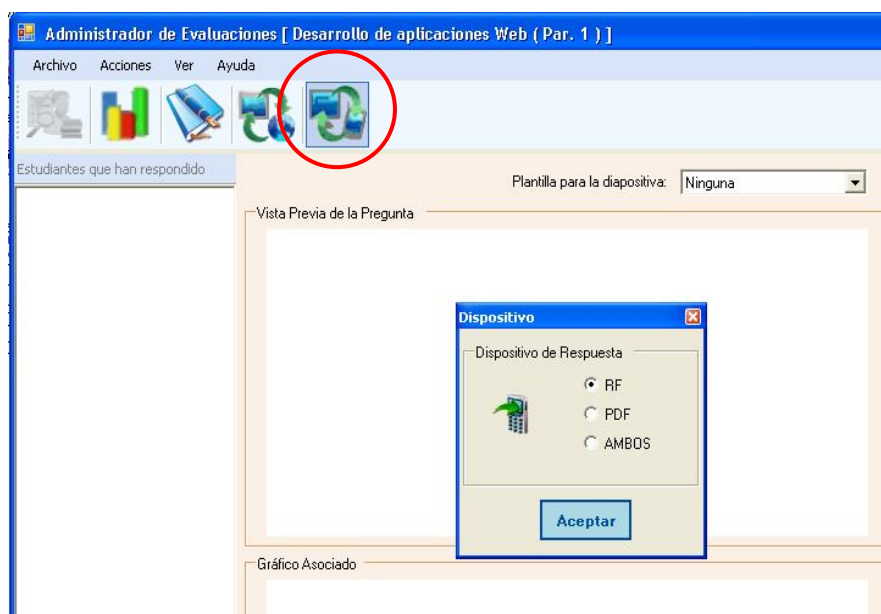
Administrador de Evaluaciones [ Desarrollo de aplicaciones Web ( Par. 1 ) ]

Archivo Acciones Ver Ayuda

Estudiantes que han respondido

Plantilla para la diapositiva: Ninguna

Vista Previa de la Pregunta

Dispositivo

Dispositivo de Respuesta

RF
PDF
AMBOS

Aceptar

Gráfico Asociado